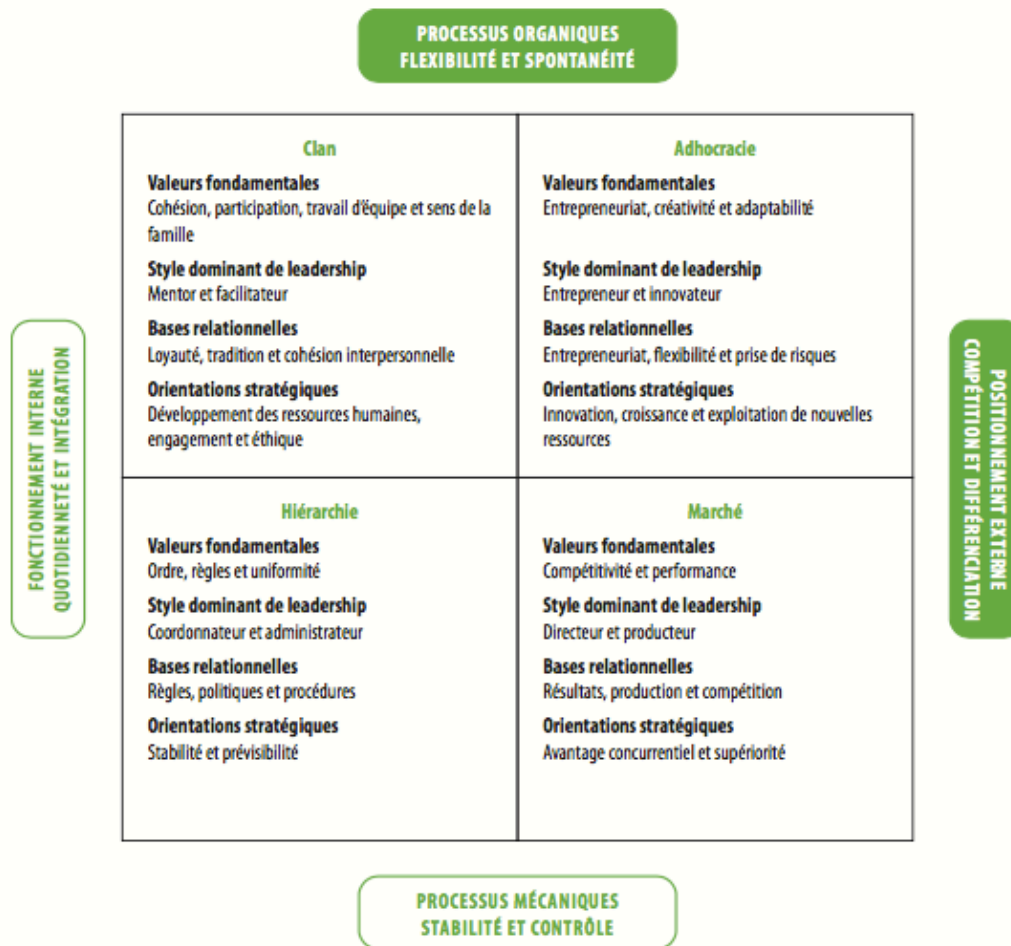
PROCESSUS ORGANIQUES
FLEXIBILITÉ ET SPONTANÉITÉ

FONCTIONNEMENT INTERNE
QUOTIDIENNETÉ ET INTÉGRATION

POSITIONNEMENT EXTERNE
COMPÉTITION ET DIFFÉRENCIATION

| Clan | Adhocracie |
|---|---|
| **Valeurs fondamentales** Cohésion, participation, travail d'équipe et sens de la famille **Style dominant de leadership** Mentor et facilitateur **Bases relationnelles** Loyauté, tradition et cohésion interpersonnelle **Orientations stratégiques** Développement des ressources humaines, engagement et éthique | **Valeurs fondamentales** Entrepreneuriat, créativité et adaptabilité **Style dominant de leadership** Entrepreneur et innovateur **Bases relationnelles** Entrepreneuriat, flexibilité et prise de risques **Orientations stratégiques** Innovation, croissance et exploitation de nouvelles ressources |
| **Hiérarchie** | **Marché** |
| **Valeurs fondamentales** Ordre, règles et uniformité **Style dominant de leadership** Coordonnateur et administrateur **Bases relationnelles** Règles, politiques et procédures **Orientations stratégiques** Stabilité et prévisibilité | **Valeurs fondamentales** Compétitivité et performance **Style dominant de leadership** Directeur et producteur **Bases relationnelles** Résultats, production et compétition **Orientations stratégiques** Avantage concurrentiel et supériorité |

PROCESSUS MÉCANIQUES
STABILITÉ ET CONTRÔLE